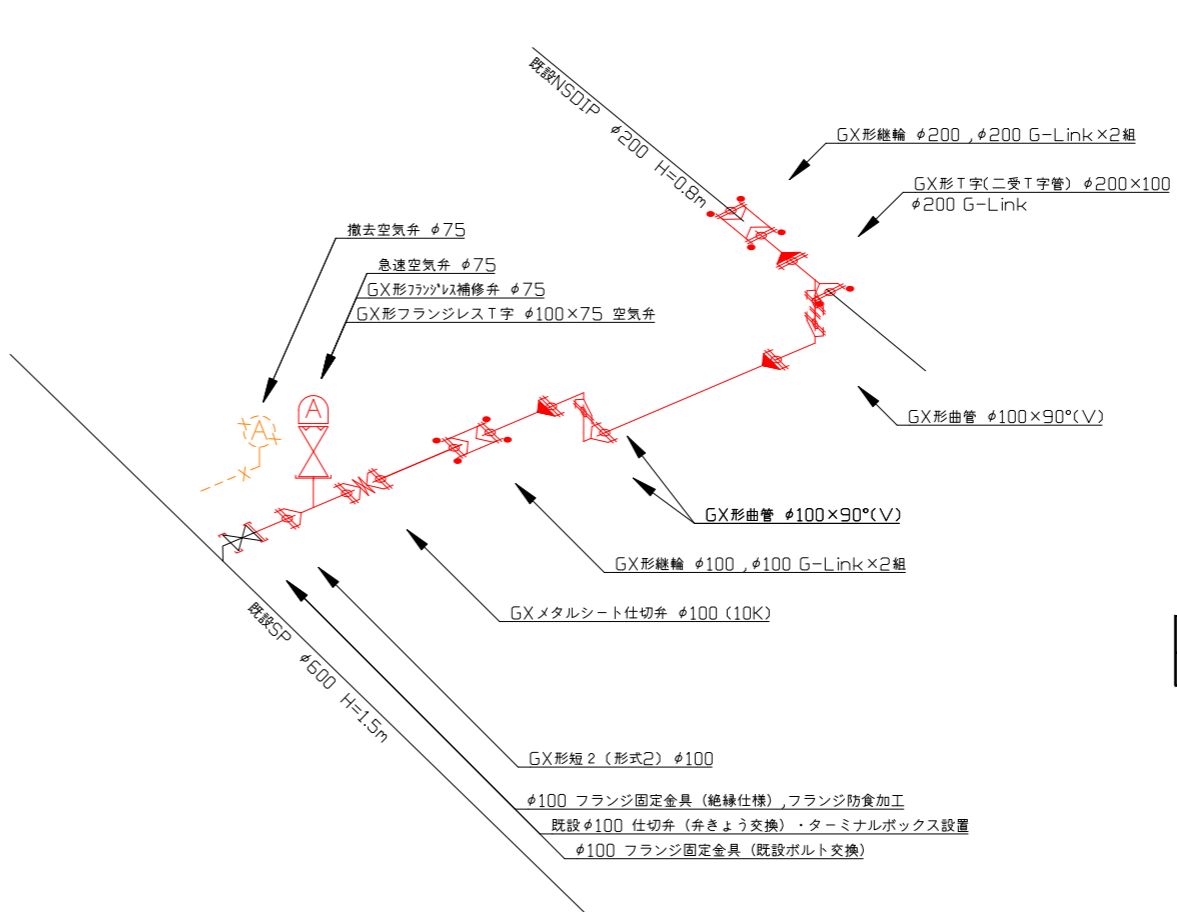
既設NSDIP φ200 H=0.8m

GX形継輪 φ200 ,φ200 G-Link×2組

GX形T字(二受T字管) φ200×100
φ200 G-Link

撤去空気弁 φ75

急速空気弁 φ75
GX形ﾌﾗﾝｼﾞﾚｽ補修弁 φ75
GX形フランジレスT字 φ100×75 空気弁

A

A

GX形曲管 φ100×90°(V)

GX形曲管 φ100×90°(V)

GX形継輪 φ100 ,φ100 G-Link×2組

GXメタルシート仕切弁 φ100 (10K)

既設SP φ600 H=1.5m

GX形短2(形式2) φ100

φ100 フランジ固定金具(絶縁仕様),フランジ防食加工
既設φ100 仕切弁(弁きょう交換)・ターミナルボックス設置
φ100 フランジ固定金具(既設ボルト交換)